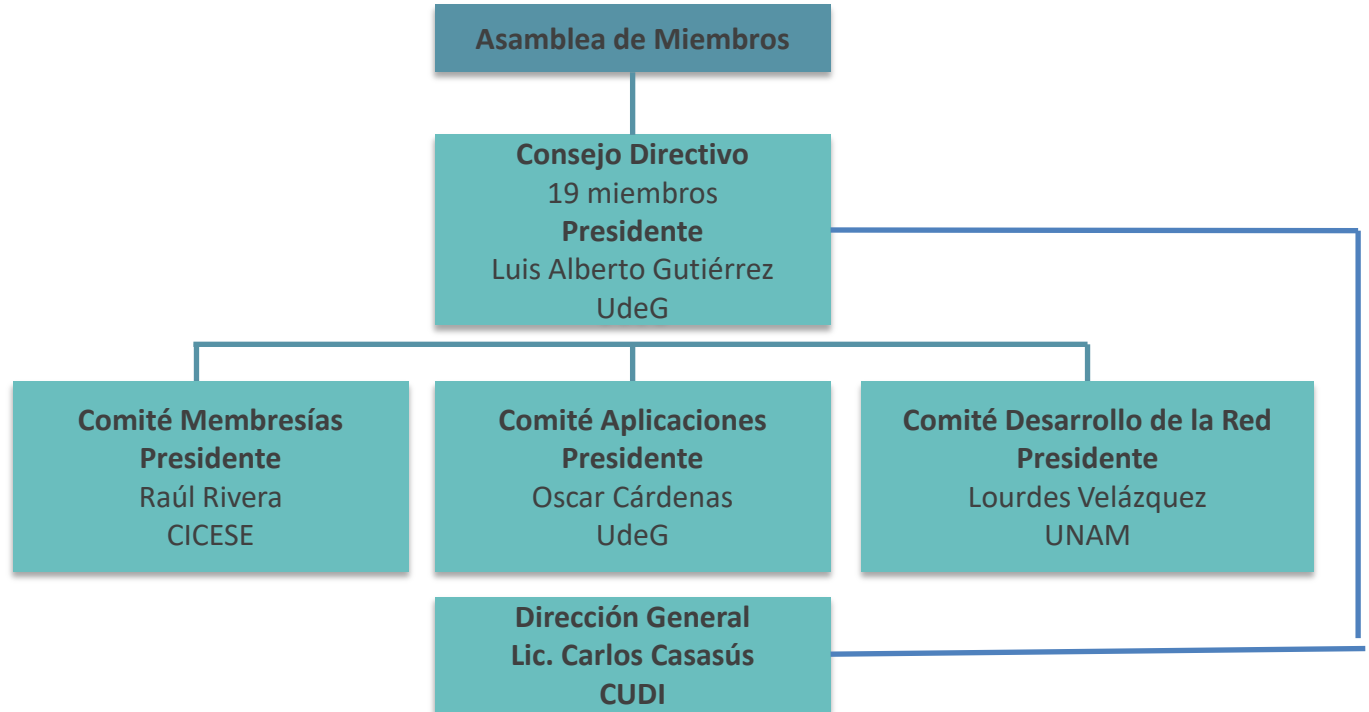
Asamblea de Miembros

Consejo Directivo
19 miembros
Presidente
Luis Alberto Gutiérrez
UdeG

Comité Membresías
Presidente
Raúl Rivera
CICESE

Comité Aplicaciones
Presidente
Oscar Cárdenas
UdeG

Comité Desarrollo de la Red
Presidente
Lourdes Velázquez
UNAM

Dirección General
Lic. Carlos Casasús
CUDI